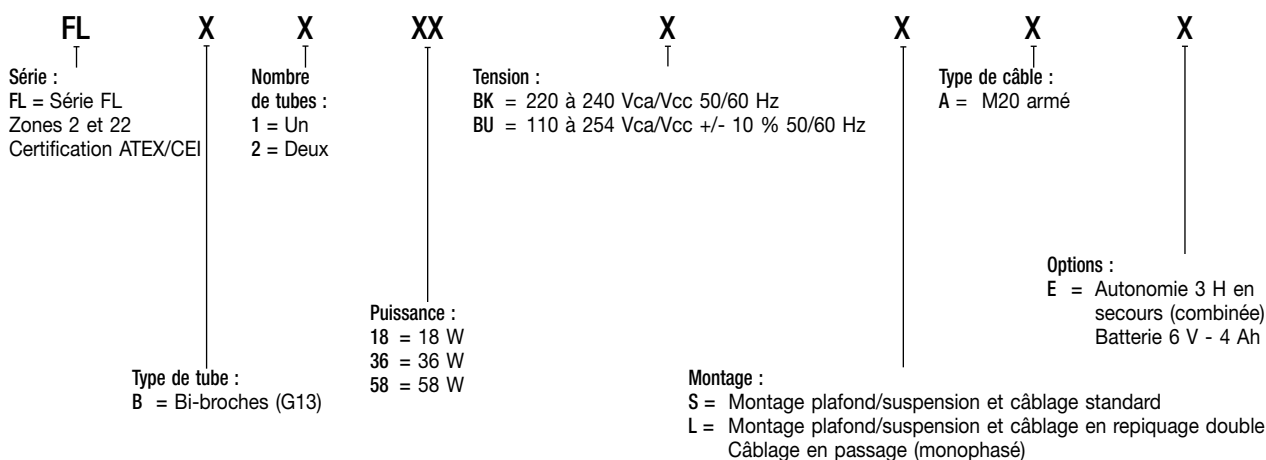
FL X X XX X X X X

Série :
FL = Série FL
Zones 2 et 22
Certification ATEX/CEI

Nombre de tubes :
1 = Un
2 = Deux

Tension :
BK = 220 à 240 Vca/Vcc 50/60 Hz
BU = 110 à 254 Vca/Vcc +/- 10 % 50/60 Hz

Type de câble :
A = M20 armé

Options :
E = Autonomie 3 H en secours (combinée) Batterie 6 V - 4 Ah

Puissance :
18 = 18 W
36 = 36 W
58 = 58 W

Type de tube :
B = Bi-broches (G13)

Montage :
S = Montage plafond/suspension et câblage standard
L = Montage plafond/suspension et câblage en repiquage double Câblage en passage (monophasé)